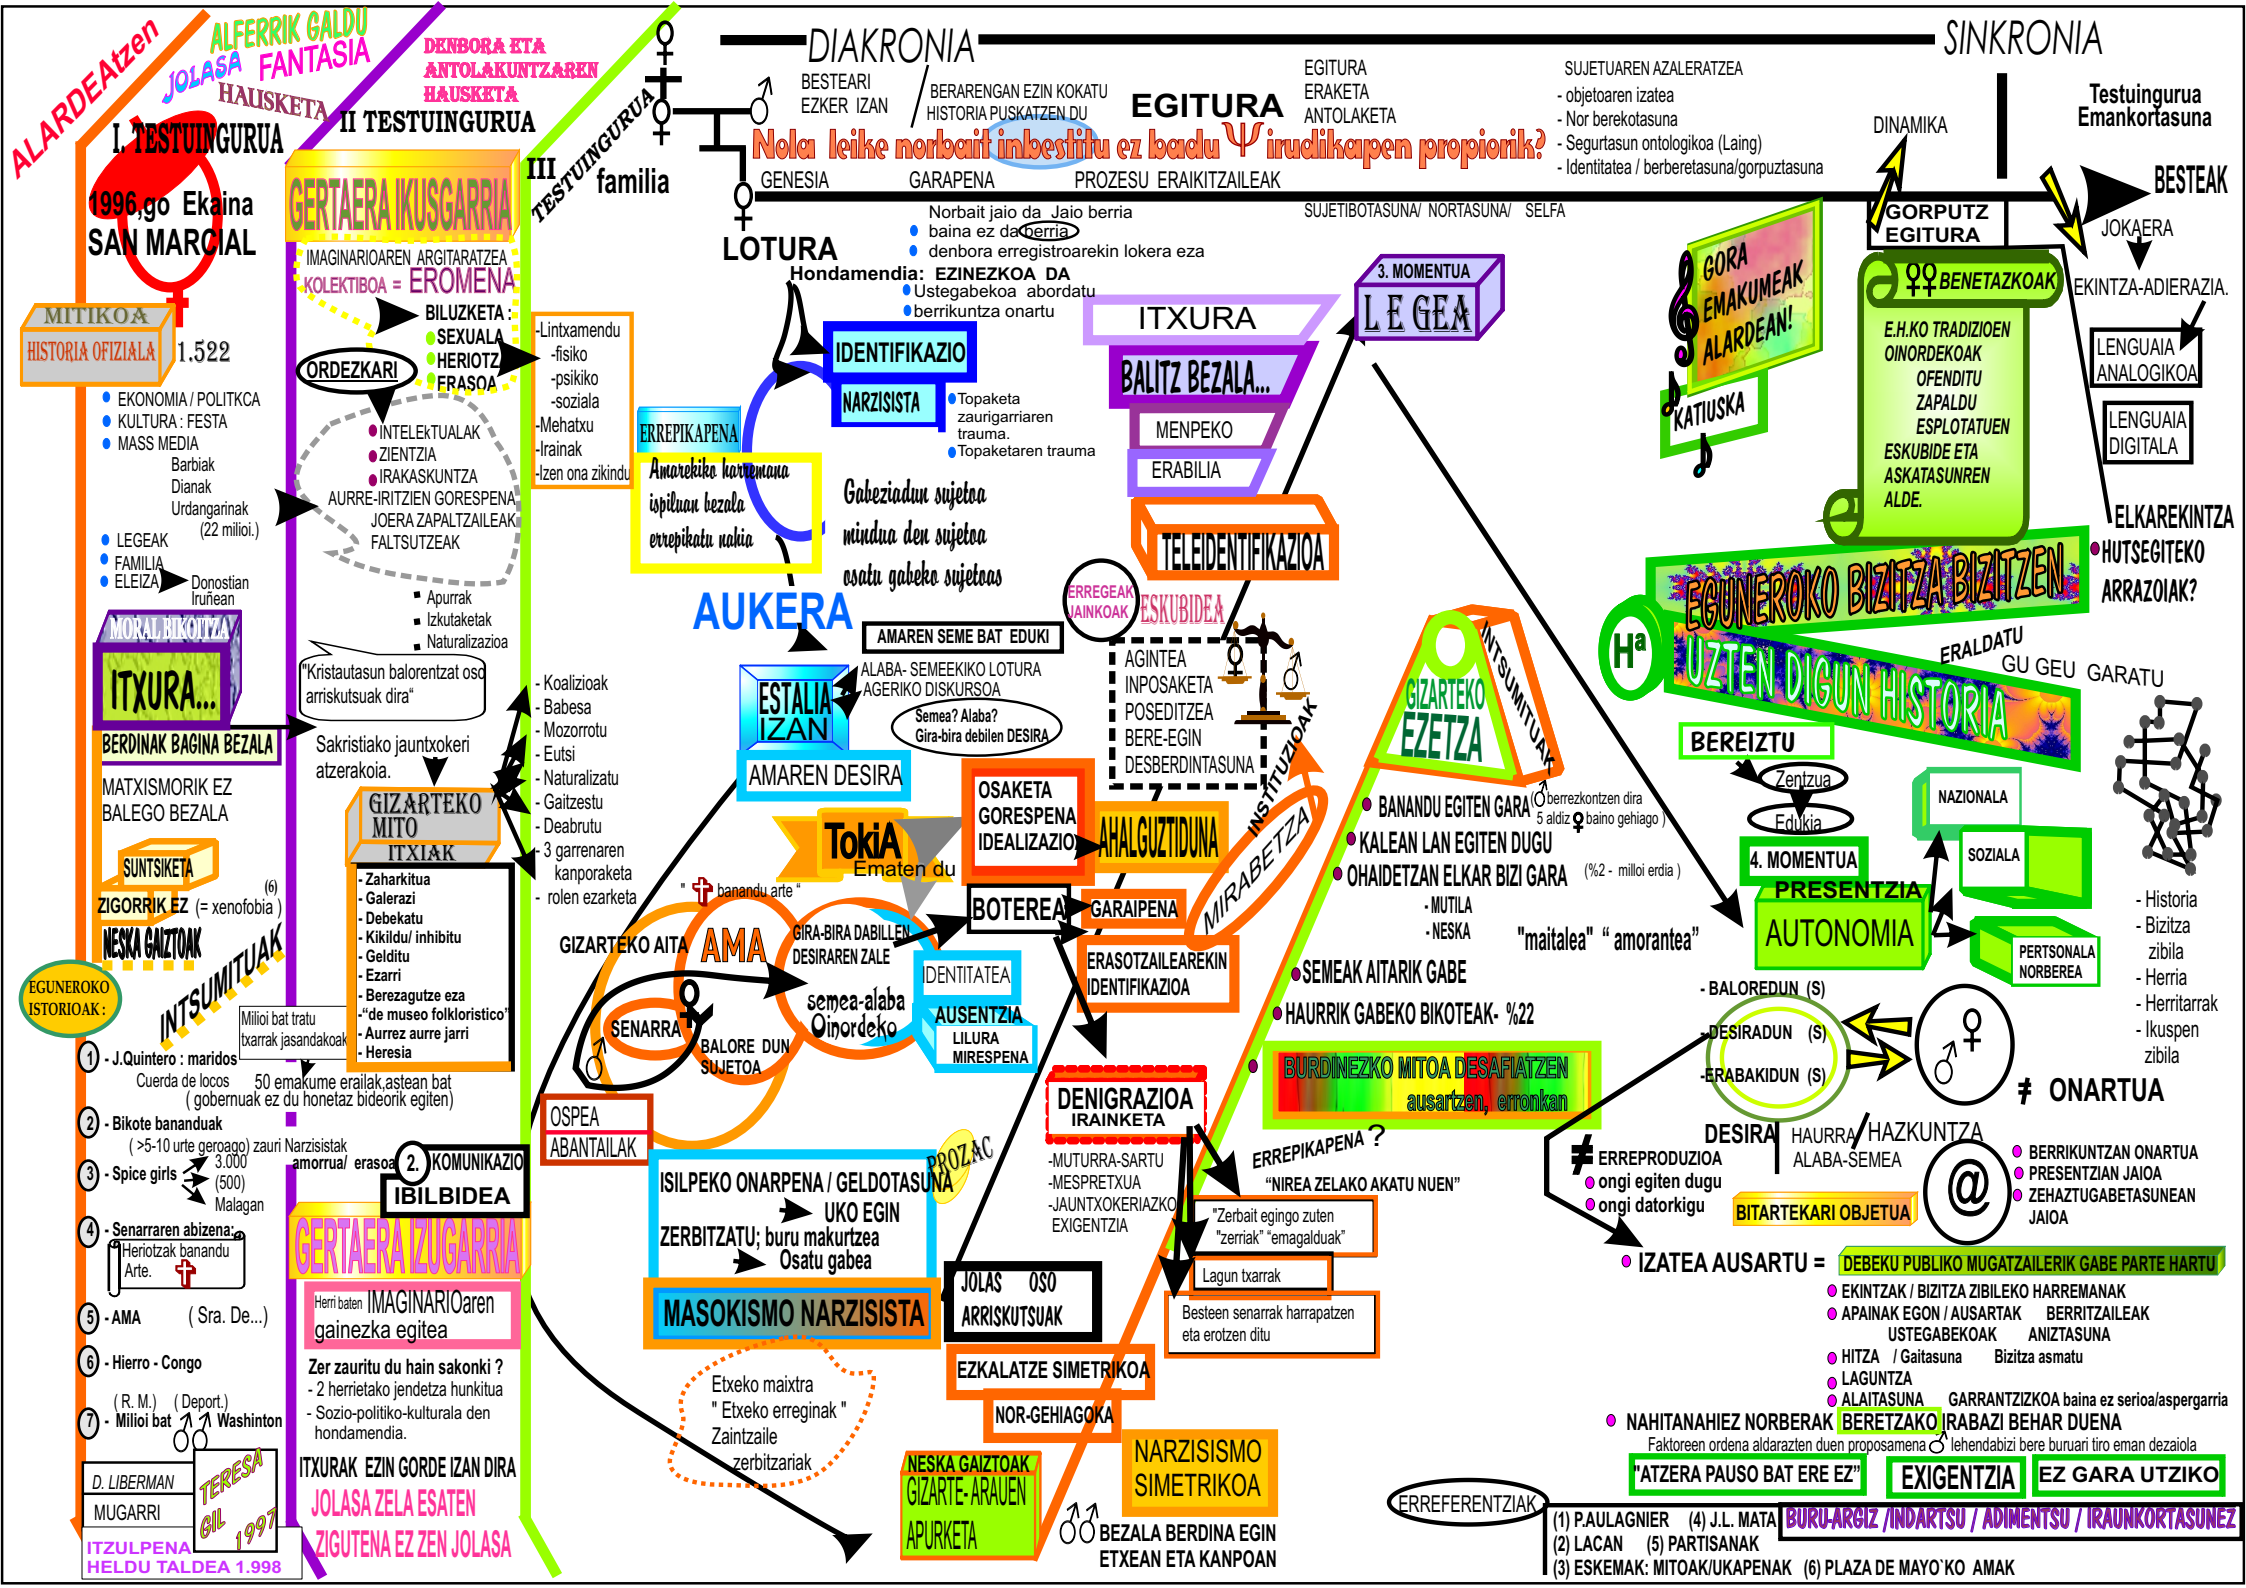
ALARDEAtzen
ALFERRIK GALDU
JOLASA FANTASIA
HAUSKETA
DENBORA ETA ANTOLAKUNTZAREN HAUSKETA
I. TESTUINGURUA
II TESTUINGURUA
III TESTUINGURUA
familia
DIAKRONIA
SINKRONIA
BESTEARI EZKER IZAN
BERARENGAN EZIN KOKATU HISTORIA PUSKATZEN DU
EGITURA
EGITURA ERAKETA ANTOLAKETA
SUJETUAREN AZALERATZEA
- objetoaren izatea
- Nor berekotasuna
- Segurtasun ontologikoa (Laing)
- Identitatea / berberetasuna/gorpuztasuna
DINAMIKA
Testuingurua Emankortasuna
Nola leike norbait inbestitu ez badu Ψ irudikapen propiorik?
GENESIA
GARAPENA
PROZESU ERAIKITZAILEAK
BESTEAK
SUJETIBOTASUNA/ NORTASUNA/ SELFA
GORPUTZ EGITURA
JOKAERA
EKINTZA-ADIERAZIA.
1996.go Ekaina
SAN MARCIAL
GERTAERA IKUSGARRIA
LOTURA
Norbait jaio da Jaio berria
baina ez da berria
denbora erregistroarekin lokera eza
Hondamendia: EZINEZKOA DA
Ustegabekoa abordatu
berrikuntza onartu
IMAGINARIOAREN ARGITARATZEA
KOLEKTIBOA = EROMENA
MITIKOA
HISTORIA OFIZIALA
1.522
BILUZKETA :
SEXUALA
HERIOTZA
FRASOA
ORDEZKARI
-Lintxamendu
-fisiko
-psikiko
-soziala
-Mehatxu
-Irainak
-Izen ona zikindu
IDENTIFIKAZIO
NARZISISTA
Topaketa zaurigarriaren trauma.
Topaketaren trauma
ITXURA
BALITZ BEZALA...
MENPEKO
ERABILIA
3. MOMENTUA
L E GEA
GORA EMAKUMEAK ALARDEAN!
KATIUSKA
BENETAZKOAK
E.H.KO TRADIZIOEN OINORDEKOAK OFENDITU ZAPALDU ESPLOTATUEN ESKUBIDE ETA ASKATASUNREN ALDE.
LENGUAIA ANALOGIKOA
LENGUAIA DIGITALA
ELKAREKINTZA
HUTSEGITEKO ARRAZOIAK?
EKONOMIA / POLITKCA
KULTURA : FESTA
MASS MEDIA
Barbiak
Dianak
Urdangarinak
(22 milioi.)
LEGEAK
FAMILIA
ELEIZA
Donostian
Iruñean
INTELEKTUALAK
ZIENTZIA
IRAKASKUNTZA
AURRE-IRITZIEN GORESPENA
JOERA ZAPALTZAILEAK
FALTSUTZEAK
ERREPIKAPENA
Amarekiko harremana ispiluan bezala errepikatu nahia
Gabeziadun sujetoa mindua den sujetoa osatu gabeko sujetoas
TELEIDENTIFIKAZIOA
EGUNEROKO BIZITZA BIZITZEN
UZTEN DIGUN HISTORIA
Hª
ERALDATU
GU GEU GARATU
MORAL BIKOITZA
ITXURA...
BERDINAK BAGINA BEZALA
MATXISMORIK EZ BALEGO BEZALA
Apurrak
Izkutaketak
Naturalizazioa
"Kristautasun balorentzat oso arriskutsuak dira"
Sakristiako jauntxokeri atzerakoia.
AUKERA
AMAREN SEME BAT EDUKI
ERREGEAK JAINKOAK
ESKUBIDEA
AGINTEA
INPOSAKETA
POSEDITZEA
BERE-EGIN
DESBERDINTASUNA
INSTITUZIOAK
INTSUMITUAK
GIZARTEKO EZETZA
BEREIZTU
Zentzua
Edukia
NAZIONALA
SOZIALA
4. MOMENTUA
PRESENTZIA
AUTONOMIA
PERTSONALA NORBEREA
- Historia
- Bizitza zibila
- Herria
- Herritarrak
- Ikuspen zibila
- Koalizioak
- Babesa
- Mozorrotu
- Eutsi
- Naturalizatu
- Gaitzestu
- Deabrutu
- 3 garrenaren kanporaketa
- rolen ezarketa
ESTALIA IZAN
ALABA- SEMEEKIKO LOTURA AGERIKO DISKURSOA
Semea? Alaba? Gira-bira debilen DESIRA
AMAREN DESIRA
OSAKETA GORESPENA IDEALIZAZIOA
AHALGUZTIDUNA
MIRABETZA
BANANDU EGITEN GARA
berrezkontzen dira 5 aldiz baino gehiago
KALEAN LAN EGITEN DUGU
OHAIDETZAN ELKAR BIZI GARA (%2 - milioi erdia )
- MUTILA
- NESKA
"maitalea" " amorantea"
SEMEAK AITARIK GABE
HAURRIK GABEKO BIKOTEAK- %22
GIZARTEKO MITO ITXIAK
SUNTSIKETA
ZIGORRIK EZ (= xenofobia )
(6)
NESKA GAIZTOAK
- Zaharkitua
- Galerazi
- Debekatu
- Kikildu/ inhibitu
- Gelditu
- Ezarri
- Berezagutze eza
- "de museo folkloristico"
- Aurrez aurre jarri
- Heresia
TokiA
Ematen du
BOTEREA
GARAIPENA
ERASOTZAILEAREKIN IDENTIFIKAZIOA
"✝ banandu arte "
GIZARTEKO AITA
AMA
GIRA-BIRA DABILLEN DESIRAREN ZALE
semea-alaba Oinordeko
IDENTITATEA
AUSENTZIA
LILURA MIRESPENA
SENARRA
BALORE DUN SUJETOA
EGUNEROKO ISTORIOAK :
Milioi bat tratu txarrak jasandakoak
1 - J.Quintero : maridos
Cuerda de locos
50 emakume erailak,astean bat
( gobernuak ez du honetaz bideorik egiten)
2 - Bikote bananduak
( >5-10 urte geroago) zauri Narzisistak
3 - Spice girls 3.000 (500) Malagan
amorrua/ erasoa
2. KOMUNIKAZIO IBILBIDEA
4 - Senarraren abizena:
Heriotzak banandu Arte. ✝
5 - AMA ( Sra. De...)
6 - Hierro - Congo
7 - Milioi bat ( R. M.) ( Deport.) Washinton
D. LIBERMAN
MUGARRI
TERESA GIL 1997
ITZULPENA HELDU TALDEA 1.998
GERTAERA IZUGARRIA
Herri baten IMAGINARIOaren gainezka egitea
Zer zauritu du hain sakonki ?
- 2 herrietako jendetza hunkitua
- Sozio-politiko-kulturala den hondamendia.
ITXURAK EZIN GORDE IZAN DIRA
JOLASA ZELA ESATEN
ZIGUTENA EZ ZEN JOLASA
OSPEA
ABANTAILAK
ISILPEKO ONARPENA / GELDOTASUNA
PROZAC
UKO EGIN
ZERBITZATU; buru makurtzea
Osatu gabea
MASOKISMO NARZISISTA
Etxeko maixtra
" Etxeko erreginak "
Zaintzaile zerbitzariak
JOLAS OSO ARRISKUTSUAK
EZKALATZE SIMETRIKOA
NOR-GEHIAGOKA
NESKA GAIZTOAK
GIZARTE-ARAUEN APURKETA
NARZISISMO SIMETRIKOA
BEZALA BERDINA EGIN ETXEAN ETA KANPOAN
DENIGRAZIOA
IRAINKETA
-MUTURRA-SARTU
-MESPRETXUA
-JAUNTXOKERIAZKO EXIGENTZIA
ERREPIKAPENA ?
"NIREA ZELAKO AKATU NUEN"
"Zerbait egingo zuten "zerriak" "emagalduak"
Lagun txarrak
Besteen senarrak harrapatzen eta erotzen ditu
BURDINEZKO MITOA DESAFIATZEN
ausartzen, erronkan
- BALOREDUN (S)
- DESIRADUN (S)
- ERABAKIDUN (S)
≠ ONARTUA
DESIRA
HAURRA
HAZKUNTZA
ALABA-SEMEA
≠ ERREPRODUZIOA
ongi egiten dugu
ongi datorkigu
BITARTEKARI OBJETUA
@
BERRIKUNTZAN ONARTUA
PRESENTZIAN JAIOA
ZEHAZTUGABETASUNEAN JAIOA
IZATEA AUSARTU =
DEBEKU PUBLIKO MUGATZAILERIK GABE PARTE HARTU
EKINTZAK / BIZITZA ZIBILEKO HARREMANAK
APAINAK EGON / AUSARTAK BERRITZAILEAK
USTEGABEKOAK ANIZTASUNA
HITZA / Gaitasuna Bizitza asmatu
LAGUNTZA
ALAITASUNA GARRANTZIZKOA baina ez serioa/aspergarria
NAHITANAHIEZ NORBERAK BERETZAKO IRABAZI BEHAR DUENA
Faktoreen ordena aldarazten duen proposamena ♂ lehendabizi bere buruari tiro eman dezaiola
"ATZERA PAUSO BAT ERE EZ"
EXIGENTZIA
EZ GARA UTZIKO
ERREFERENTZIAK
(1) P.AULAGNIER (4) J.L. MATA
(2) LACAN (5) PARTISANAK
(3) ESKEMAK: MITOAK/UKAPENAK (6) PLAZA DE MAYO`KO AMAK
BURU-ARGIZ /INDARTSU / ADIMENTSU / IRAUNKORTASUNEZ